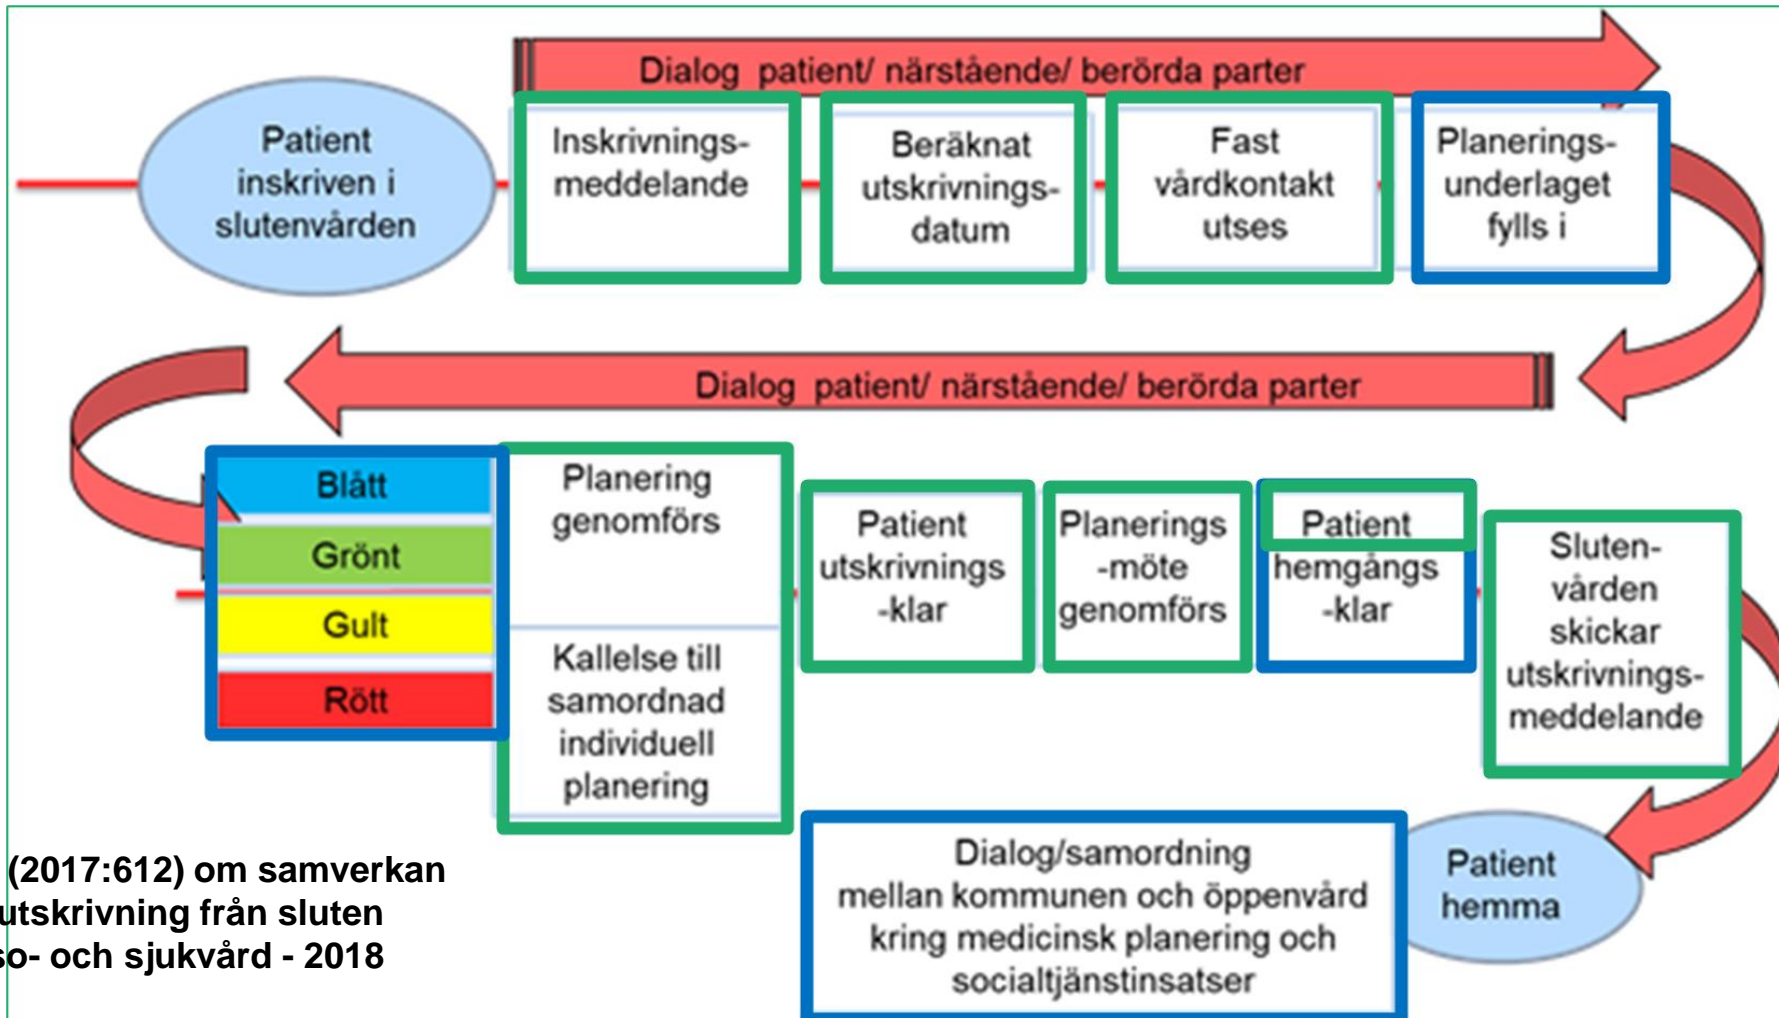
Dialog patient/ närstående/ berörda parter

Patient inskriven i slutenvården

Inskrivnings-meddelande

Beräknat utskrivnings-datum

Fast vårdkontakt utses

Planerings-underlaget fylls i

Dialog patient/ närstående/ berörda parter

Blått

Grönt

Gult

Rött

Planering genomförs

Kallelse till samordnad individuell planering

Patient utskrivnings -klar

Planerings -möte genomförs

Patient hemgångs -klar

Sluten-vården skickar utskrivnings-meddelande

Dialog/samordning mellan kommunen och öppenvård kring medicinsk planering och socialtjänstinsatser

Patient hemma

(2017:612) om samverkan
utskrivning från sluten
so- och sjukvård - 2018